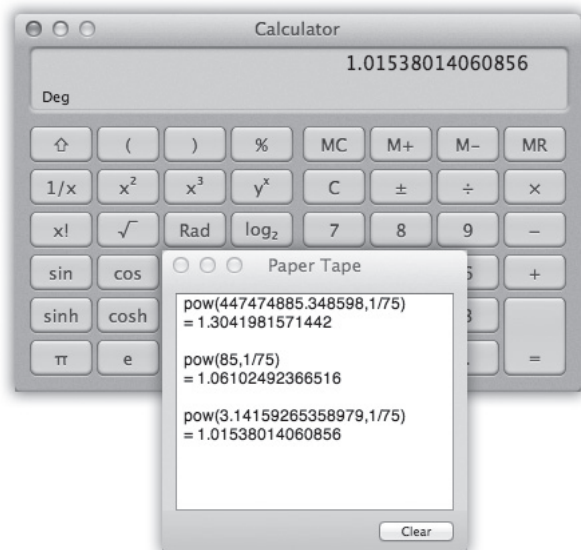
Calculator

1.01538014060856

Deg

| ⇧ | ( | ) | % | MC | M+ | M− | MR |
|---|---|---|---|---|---|---|---|
| 1/x | $x^2$ | $x^3$ | $y^x$ | C | ± | ÷ | × |
| x! | √ | Rad | $\log_2$ | 7 | 8 | 9 | − |
| sin | cos | | | | | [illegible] | + |
| sinh | cosh | | | | | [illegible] | |
| π | e | | | | | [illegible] | = |

Paper Tape

pow(447474885.348598,1/75)
= 1.3041981571442

pow(85,1/75)
= 1.06102492366516

pow(3.14159265358979,1/75)
= 1.01538014060856

Clear